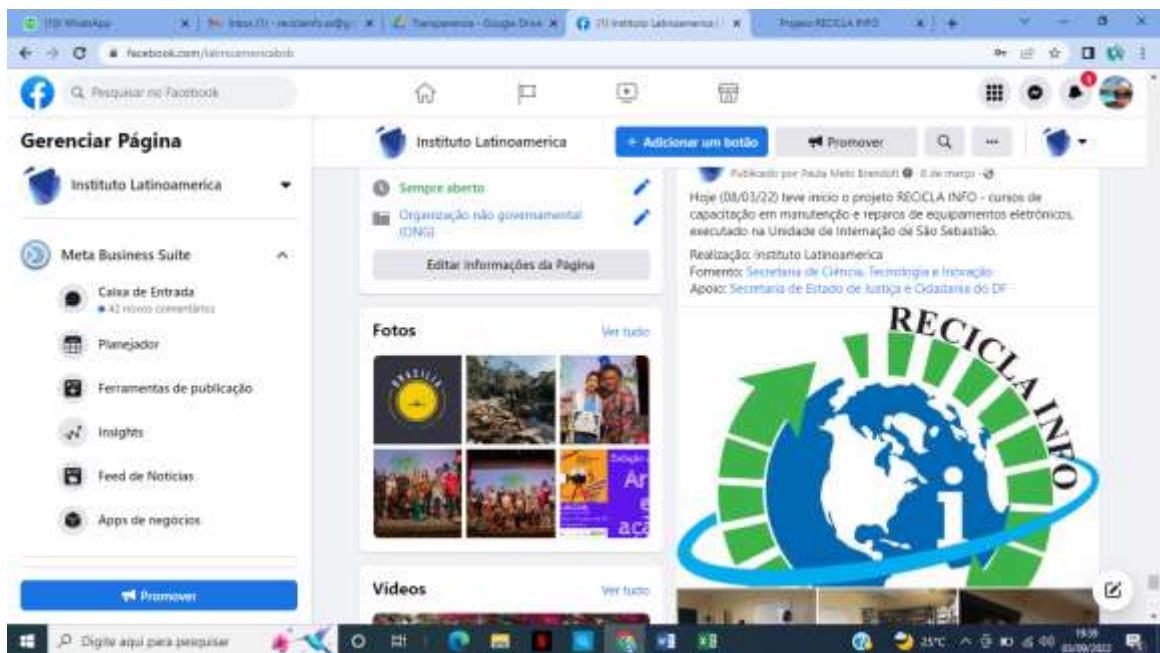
(10) WhatsApp | Inbox (1) - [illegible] | Transparencia - Google Drive | (1) Instituto Latinoamerica | Projeto RECICLA INFO

facebook.com/latinoamericabsb

Pesquisar no Facebook

1

Gerenciar Página

Instituto Latinoamerica

Meta Business Suite

Caixa de Entrada
42 novos comentários

Planejador

Ferramentas de publicação

Insights

Feed de Notícias

Apps de negócios

Promover

Instituto Latinoamerica

+ Adicionar um botão

Promover

Sempre aberto

Organização não governamental (ONG)

Editar informações da Página

Fotos

Ver tudo

Ar
e
aca

Vídeos

Ver tudo

Publicado por Paula Melo Brandolt · 8 de março ·

Hoje (08/03/22) teve início o projeto RECICLA INFO - cursos de capacitação em manutenção e reparos de equipamentos eletrônicos, executado na Unidade de Internação de São Sebastião.

Realização: Instituto Latinoamerica
Fomento: Secretaria de Ciência, Tecnologia e Inovação
Apoio: Secretaria de Estado de Justiça e Cidadania do DF

RECICLA INFO

i

Digite aqui para pesquisar

25°C

19:38
03/09/2022